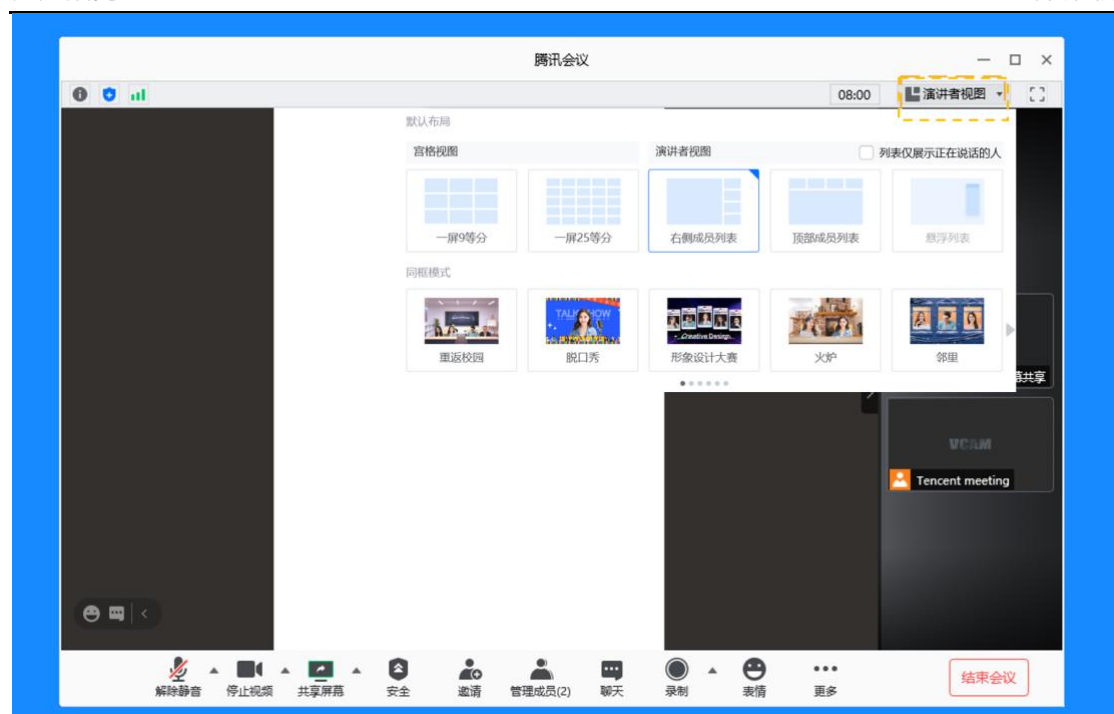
腾讯会议

08:00

演讲者视图

默认布局

宫格视图

演讲者视图

列表仅展示正在说话的人

一屏9等分

一屏25等分

右侧成员列表

顶部成员列表

悬浮列表

同框模式

重返校园

脱口秀

形象设计大赛

火炉

邻里

幕共享

VCAM

Tencent meeting

解除静音

停止视频

共享屏幕

安全

邀请

管理成员(2)

聊天

录制

表情

更多

结束会议